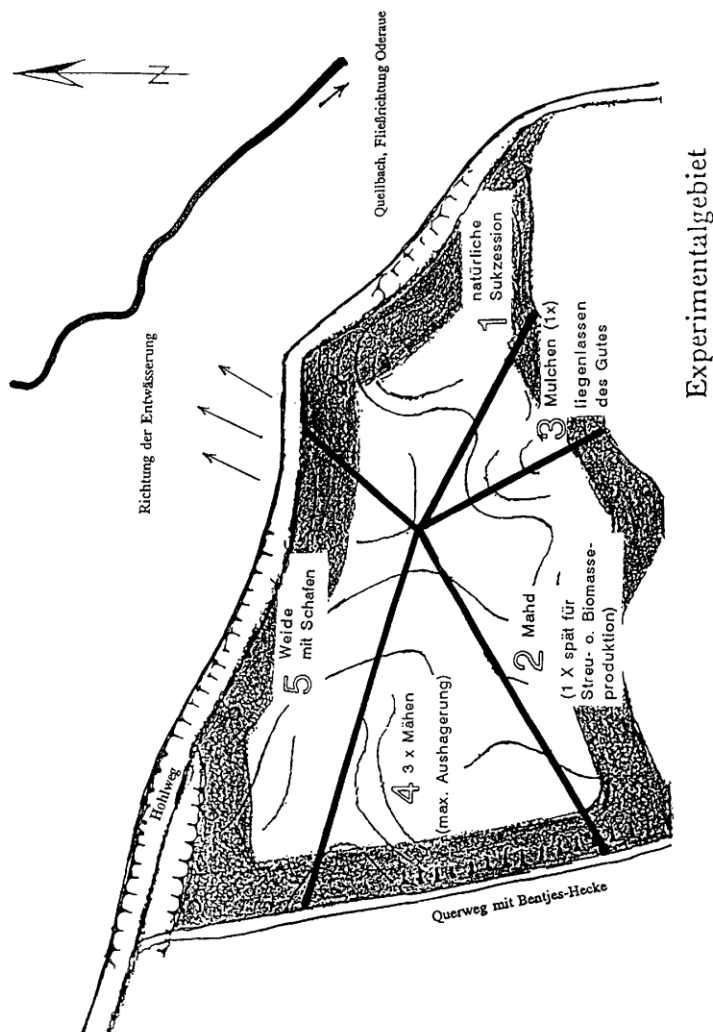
N

Quellbach, Fließrichtung Oderaue

Richtung der Entwässerung

1 natürliche Sukzession

3 Mulchen (1x) liegenlassen des Gutes

5 Weide mit Schafen

2 Mahd (1 X spät für Streu- o. Biomasseproduktion)

4 3 x Mähen (max. Aushagerung)

Hohlweg

Querweg mit Bentjes-Hecke

Experimentalgebiet